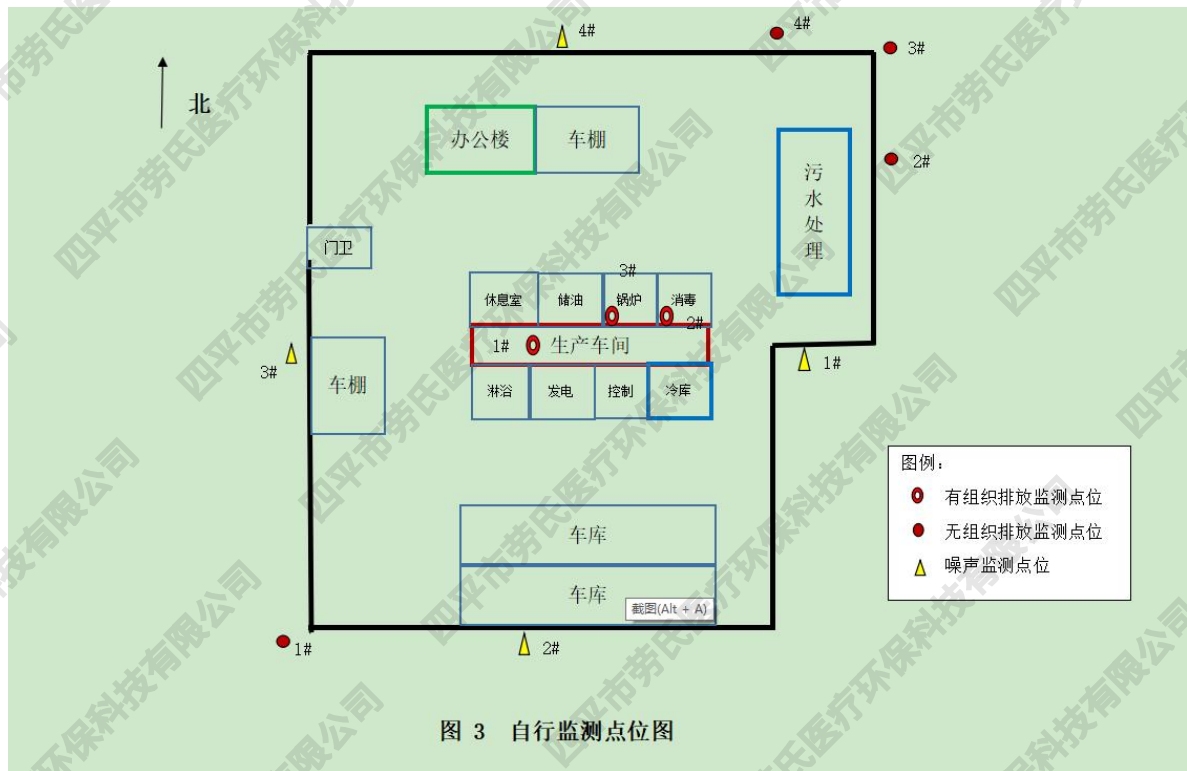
北

4#

4#

3#

办公楼

车棚

污水处理

2#

门卫

3#

休息室

储油

锅炉

消毒

2#

1#

生产车间

1#

3#

车棚

淋浴

发电

控制

冷库

图例：

有组织排放监测点位

无组织排放监测点位

噪声监测点位

车库

车库

截图(Alt + A)

1#

2#

图 3 自行监测点位图

四平市劳氏医疗环保科技有限公司